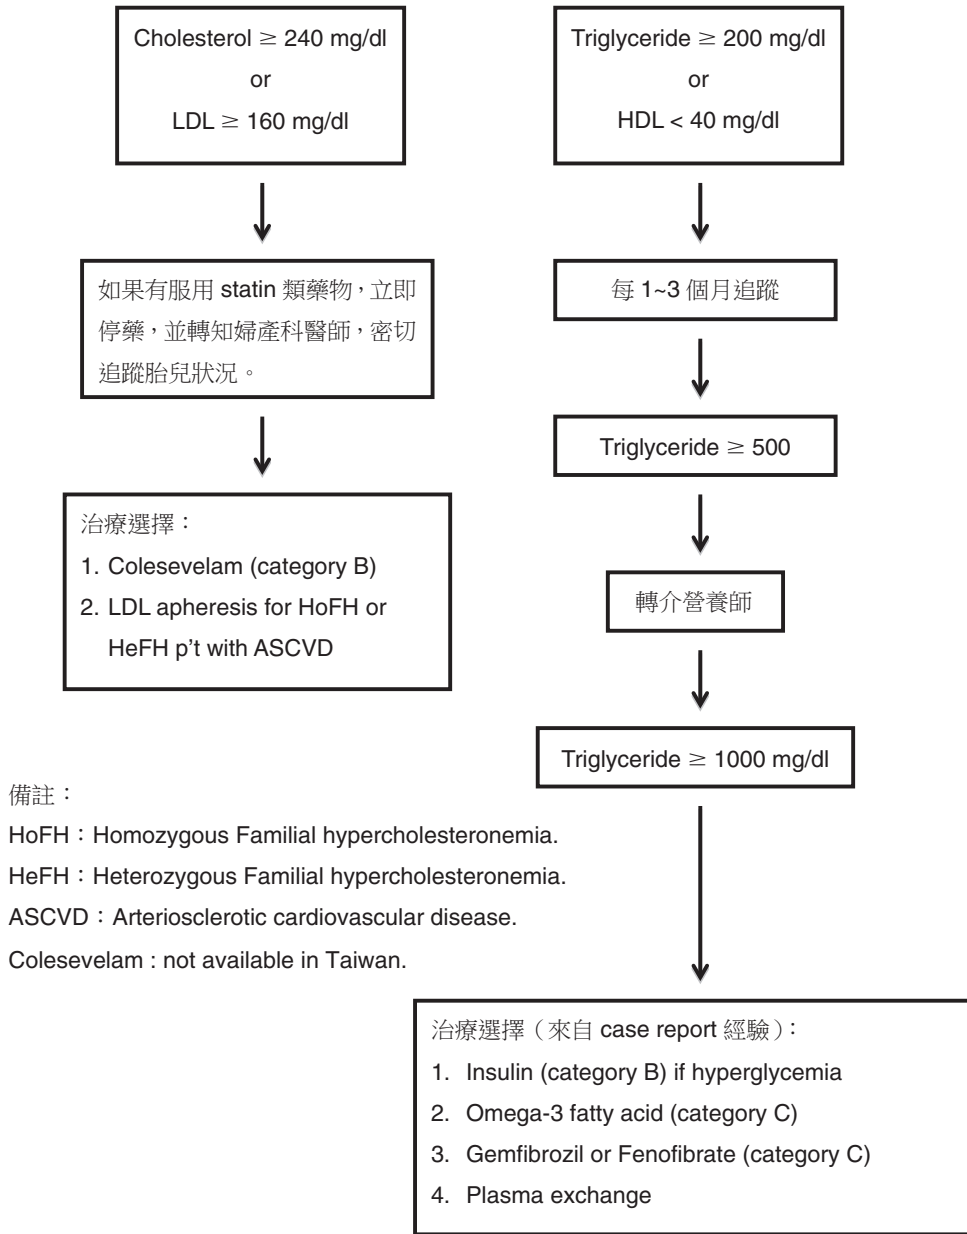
Cholesterol $\geq$ 240 mg/dl
or
LDL $\geq$ 160 mg/dl

如果有服用 statin 類藥物，立即停藥，並轉知婦產科醫師，密切追蹤胎兒狀況。

治療選擇：
1. Colesevelam (category B)
2. LDL apheresis for HoFH or HeFH p't with ASCVD

Triglyceride $\geq$ 200 mg/dl
or
HDL < 40 mg/dl

每 1~3 個月追蹤

Triglyceride $\geq$ 500

轉介營養師

Triglyceride $\geq$ 1000 mg/dl

備註：
HoFH：Homozygous Familial hypercholesteronemia.
HeFH：Heterozygous Familial hypercholesteronemia.
ASCVD：Arteriosclerotic cardiovascular disease.
Colesevelam : not available in Taiwan.

治療選擇（來自 case report 經驗）：
1. Insulin (category B) if hyperglycemia
2. Omega-3 fatty acid (category C)
3. Gemfibrozil or Fenofibrate (category C)
4. Plasma exchange